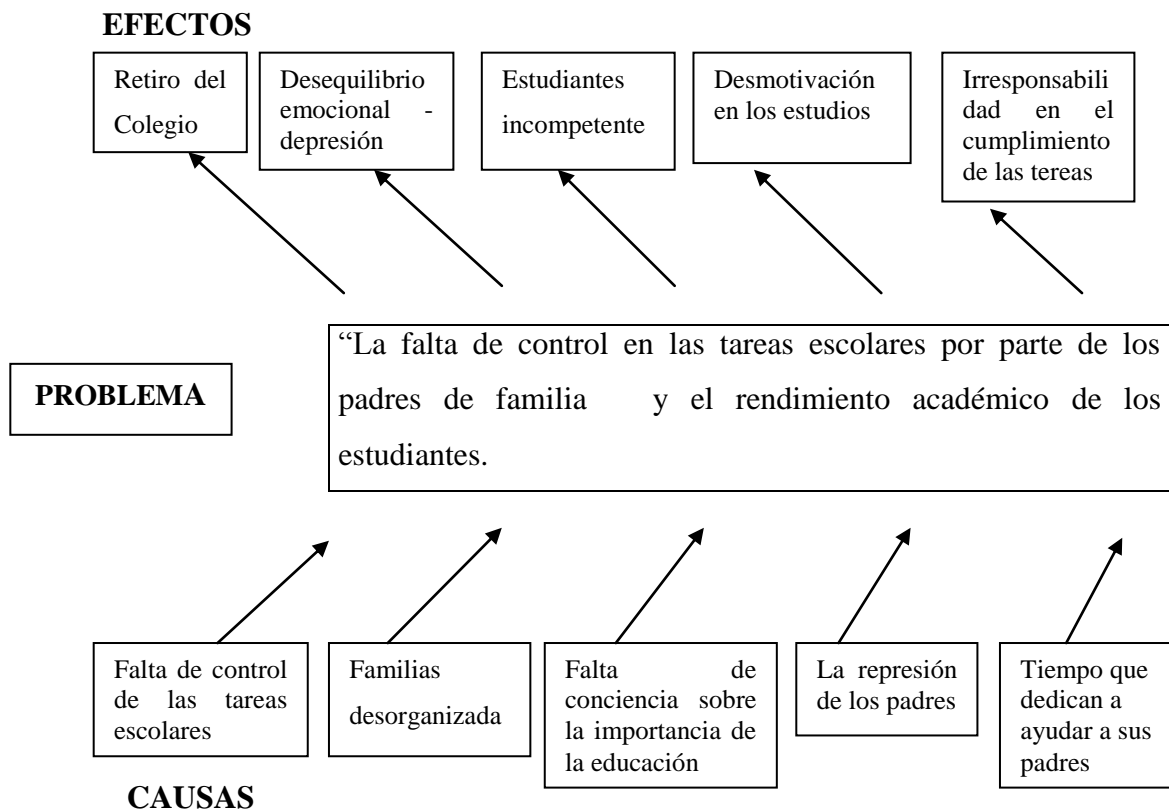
EFECTOS

Retiro del Colegio

Desequilibrio emocional - depresión

Estudiantes incompetente

Desmotivación en los estudios

Irresponsabilidad en el cumplimiento de las tereas

PROBLEMA

“La falta de control en las tareas escolares por parte de los padres de familia y el rendimiento académico de los estudiantes.

Falta de control de las tareas escolares

Familias desorganizada

Falta de conciencia sobre la importancia de la educación

La represión de los padres

Tiempo que dedican a ayudar a sus padres

CAUSAS